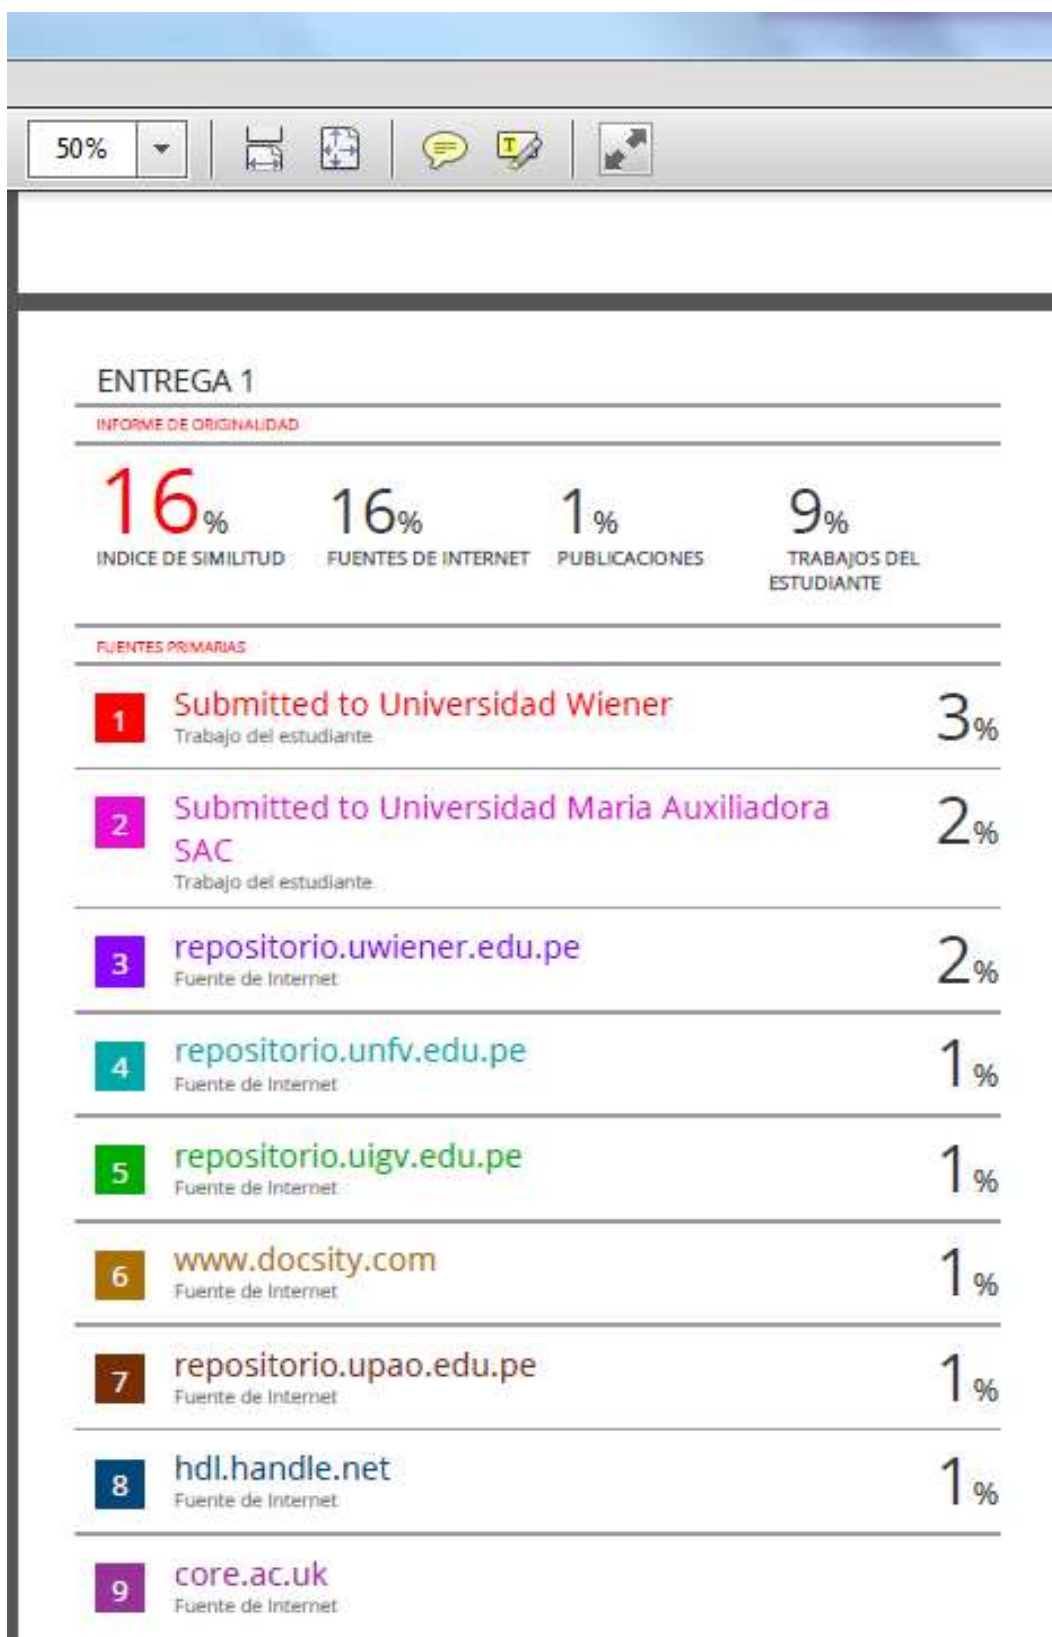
50%

ENTREGA 1

INFORME DE ORIGINALIDAD

| 16% | 16% | 1% | 9% |
|---|---|---|---|
| INDICE DE SIMILITUD | FUENTES DE INTERNET | PUBLICACIONES | TRABAJOS DEL ESTUDIANTE |

FUENTES PRIMARIAS

| | | |
|---|---|---|
| 1 | Submitted to Universidad Wiener<br>Trabajo del estudiante | 3% |
| 2 | Submitted to Universidad Maria Auxiliadora SAC<br>Trabajo del estudiante | 2% |
| 3 | repositorio.uwiener.edu.pe<br>Fuente de Internet | 2% |
| 4 | repositorio.unfv.edu.pe<br>Fuente de Internet | 1% |
| 5 | repositorio.uigv.edu.pe<br>Fuente de Internet | 1% |
| 6 | www.docsity.com<br>Fuente de Internet | 1% |
| 7 | repositorio.upao.edu.pe<br>Fuente de Internet | 1% |
| 8 | hdl.handle.net<br>Fuente de Internet | 1% |
| 9 | core.ac.uk<br>Fuente de Internet | |